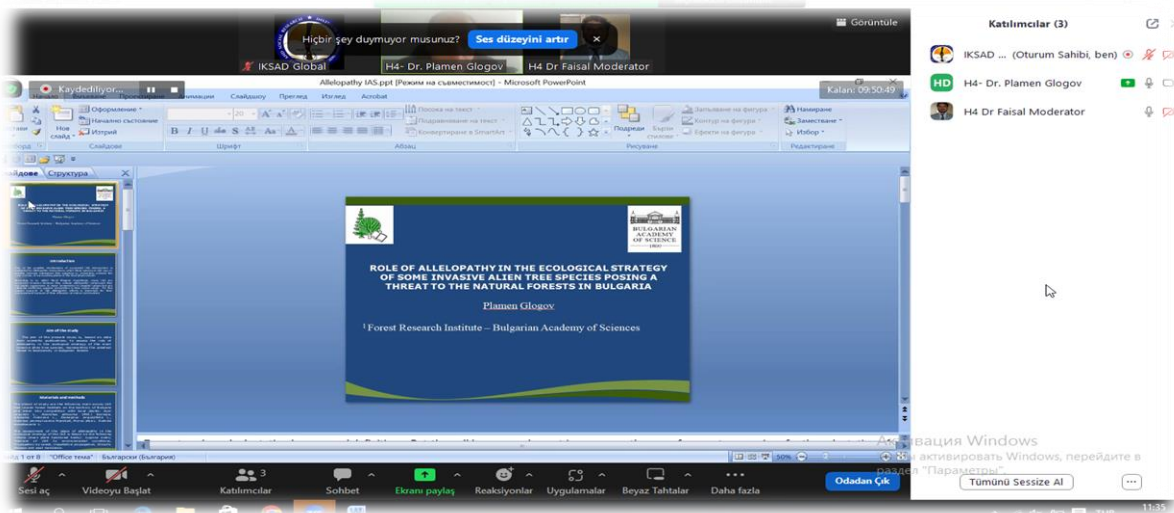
Hiçbir şey duymuyor musunuz? Ses düzeyini artır ×

Görüntüle

IKSAD Global H4- Dr. Plamen Glogov H4 Dr Faisal Moderator

Kaydediliyor...

Allelopathy IAS.ppt [Режим на съвместимост] - Microsoft PowerPoint

Kalan: 09:50:49

Начало Вмъкване Проектиране Анимации Слайдшоу Преглед Изглед Acrobat

Оформление Начално състояние Изтрий Нов слайд Слайдове Шрифт Абзац Посока на текст Подравняване на текст Конвертиране в SmartArt Рисуване Подреди Бързи стилове Запълване на фигура Контур на фигура Ефекти на фигура Намиране Заместване Избор Редактиране

Слайдове Структура

BULGARIAN ACADEMY OF SCIENCE 1869

ROLE OF ALLELOPATHY IN THE ECOLOGICAL STRATEGY OF SOME INVASIVE ALIEN TREE SPECIES POSING A THREAT TO THE NATURAL FORESTS IN BULGARIA

Plamen Glogov

$^{1}$ Forest Research Institute – Bulgarian Academy of Sciences

Слайд 1 от 8 "Office тема" Български (България)

Активация Windows
Чтобы активировать Windows, перейдите в раздел "Параметры".

Katılımcılar (3)

IKSAD ... (Oturum Sahibi, ben)

H4- Dr. Plamen Glogov

H4 Dr Faisal Moderator

Sesi aç Videoyu Başlat Katılımcılar 3 Sohbet Ekranı paylaş Reaksiyonlar Uygulamalar Beyaz Tahtalar Daha fazla Odadan Çık

Tümünü Sessize Al

11:35